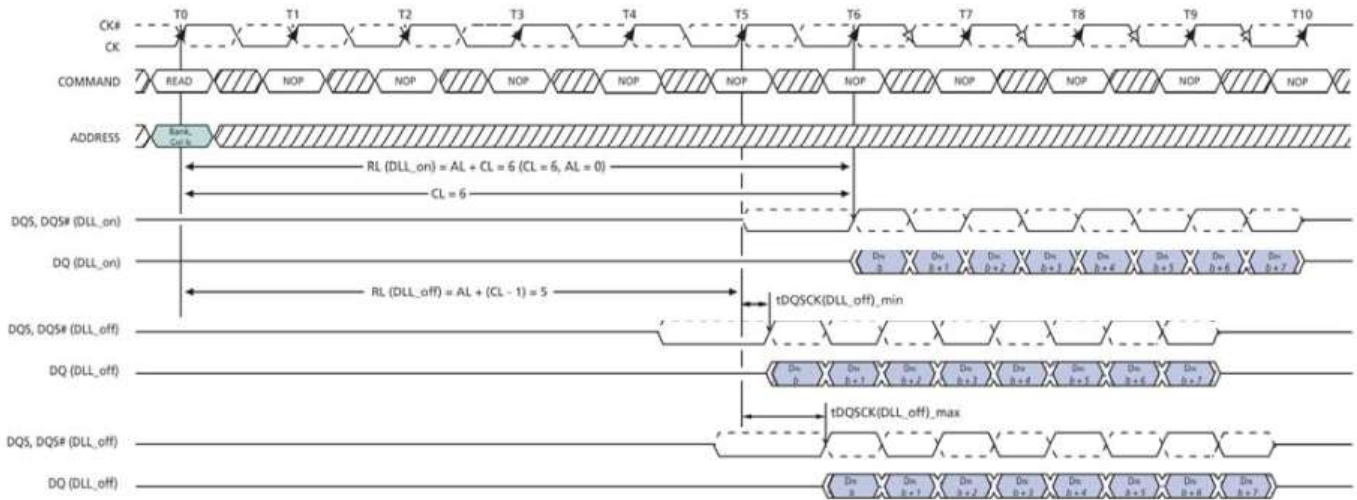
CK#
CK
T0 T1 T2 T3 T4 T5 T6 T7 T8 T9 T10

COMMAND
READ NOP NOP NOP NOP NOP NOP NOP NOP NOP NOP

ADDRESS
Bank, Col b

RL (DLL_on) = AL + CL = 6 (CL = 6, AL = 0)

CL = 6

DQS, DQS# (DLL_on)

DQ (DLL_on)
Dout b | Dout b + 1 | Dout b + 2 | Dout b + 3 | Dout b + 4 | Dout b + 5 | Dout b + 6 | Dout b + 7

RL (DLL_off) = AL + (CL - 1) = 5

tDQSCK(DLL_off)_min

DQS, DQS# (DLL_off)

DQ (DLL_off)
Dout b | Dout b + 1 | Dout b + 2 | Dout b + 3 | Dout b + 4 | Dout b + 5 | Dout b + 6 | Dout b + 7

tDQSCK(DLL_off)_max

DQS, DQS# (DLL_off)

DQ (DLL_off)
Dout b | Dout b + 1 | Dout b + 2 | Dout b + 3 | Dout b + 4 | Dout b + 5 | Dout b + 6 | Dout b + 7